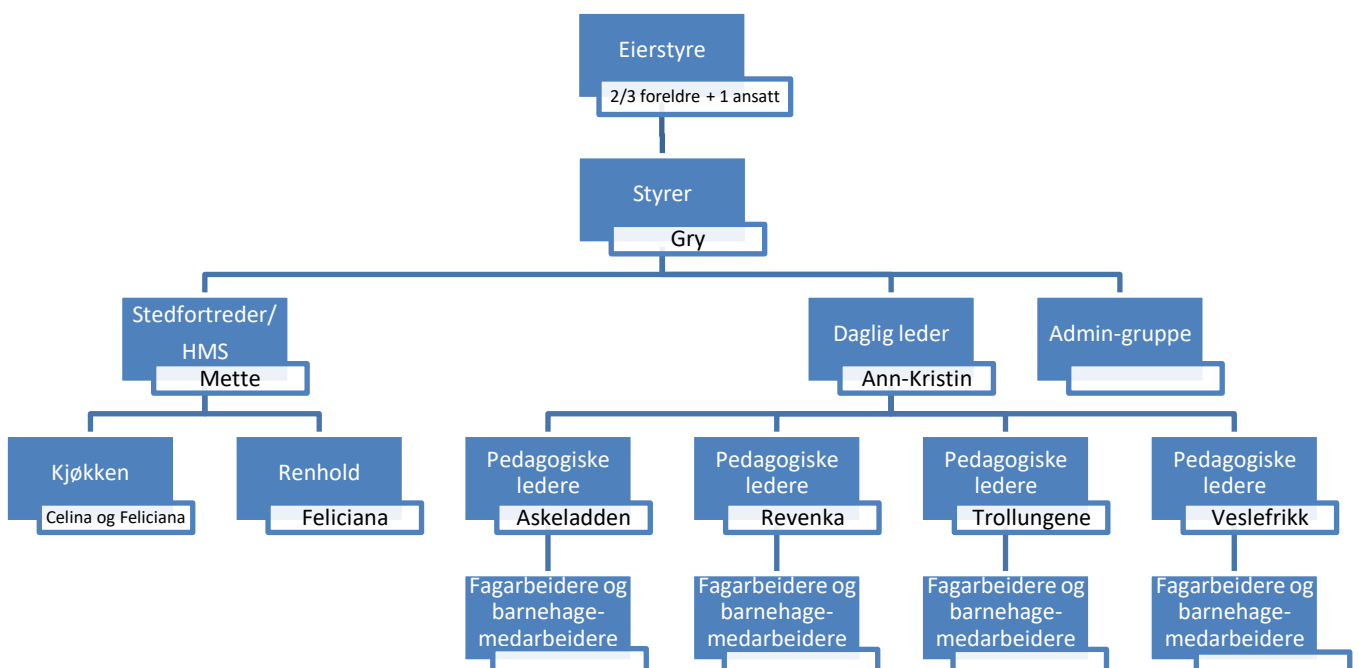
Eierstyre
2/3 foreldre + 1 ansatt

Styrer
Gry

Stedfortreder/ HMS
Mette

Daglig leder
Ann-Kristin

Admin-gruppe

Kjøkken
Celina og Feliciana

Renhold
Feliciana

Pedagogiske ledere
Askeladden

Pedagogiske ledere
Revenka

Pedagogiske ledere
Trollungene

Pedagogiske ledere
Veslefrikk

Fagarbeidere og barnehagemedarbeidere

Fagarbeidere og barnehagemedarbeidere

Fagarbeidere og barnehagemedarbeidere

Fagarbeidere og barnehagemedarbeidere